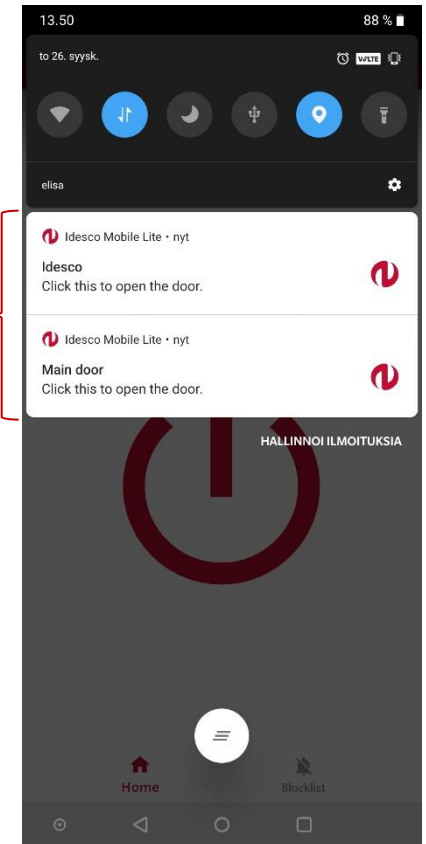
13.50
88 %

to 26. syysk.

VoLTE

elisa

Idesco Mobile Lite • nyt

Idesco
Click this to open the door.

Idesco Mobile Lite • nyt

Main door
Click this to open the door.

HALLINNOI ILMOITUKSIA

Home

Blocklist